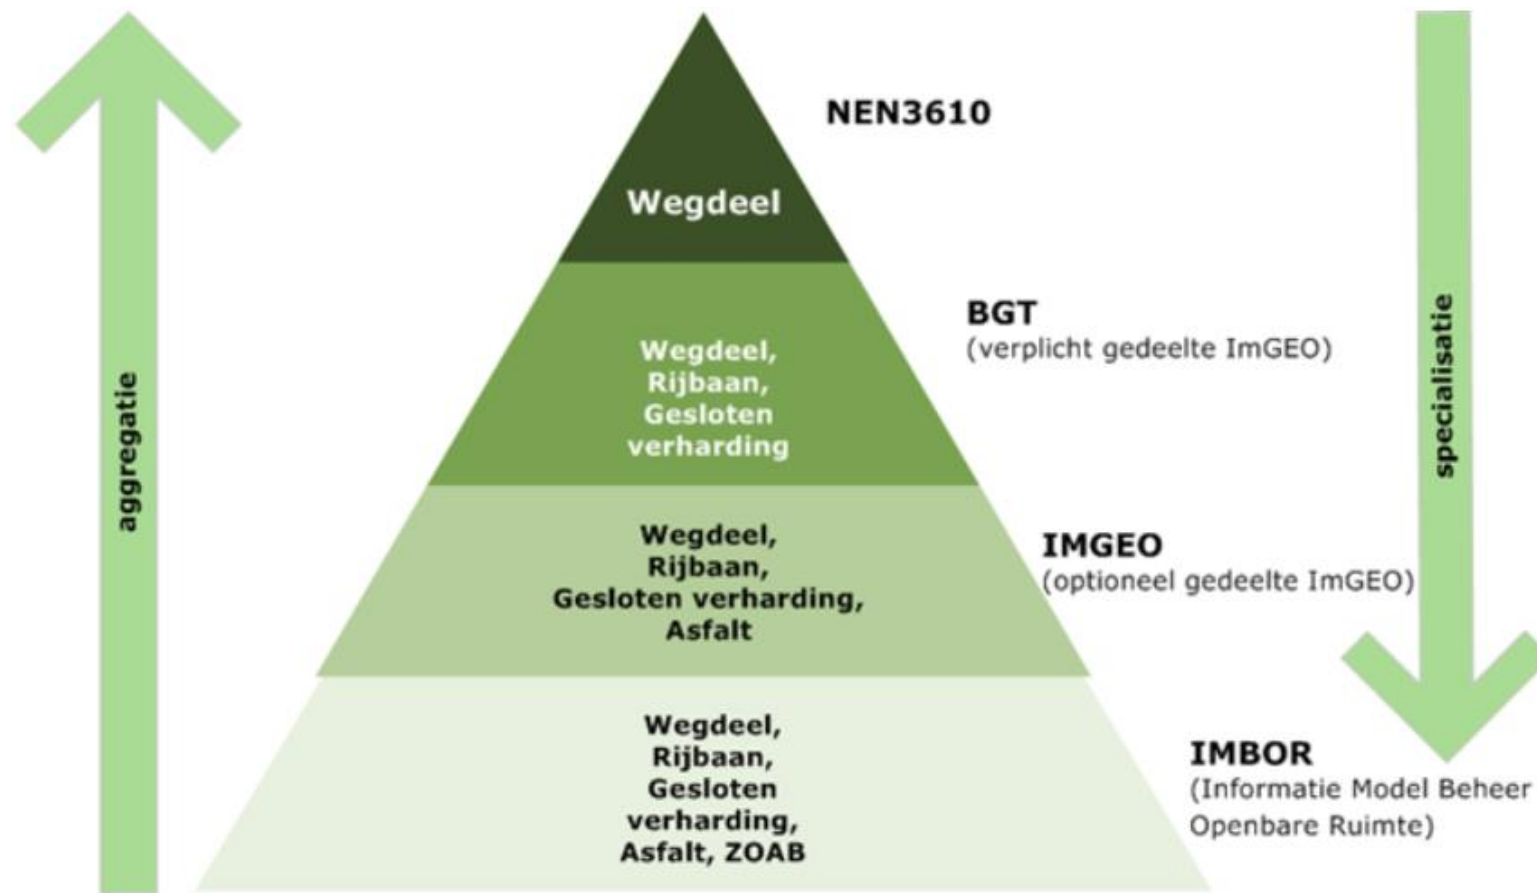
aggregatie

NEN3610

Wegdeel

BGT
(verplicht gedeelte ImGEO)

Wegdeel, Rijbaan, Gesloten verharding

IMGEO
(optioneel gedeelte ImGEO)

Wegdeel, Rijbaan, Gesloten verharding, Asfalt

IMBOR
(Informatie Model Beheer Openbare Ruimte)

Wegdeel, Rijbaan, Gesloten verharding, Asfalt, ZOAB

specialisatie